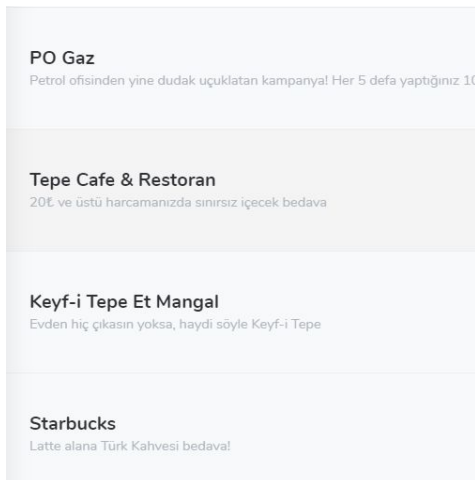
PO Gaz
Petrol ofisinden yine dudak uçuklatan kampanya! Her 5 defa yaptığınız 10

Tepe Cafe & Restoran
20₺ ve üstü harcamanızda sınırsız içecek bedava

Keyf-i Tepe Et Mangal
Evden hiç çıkasın yoksa, haydi söyle Keyf-i Tepe

Starbucks
Latte alana Türk Kahvesi bedava!